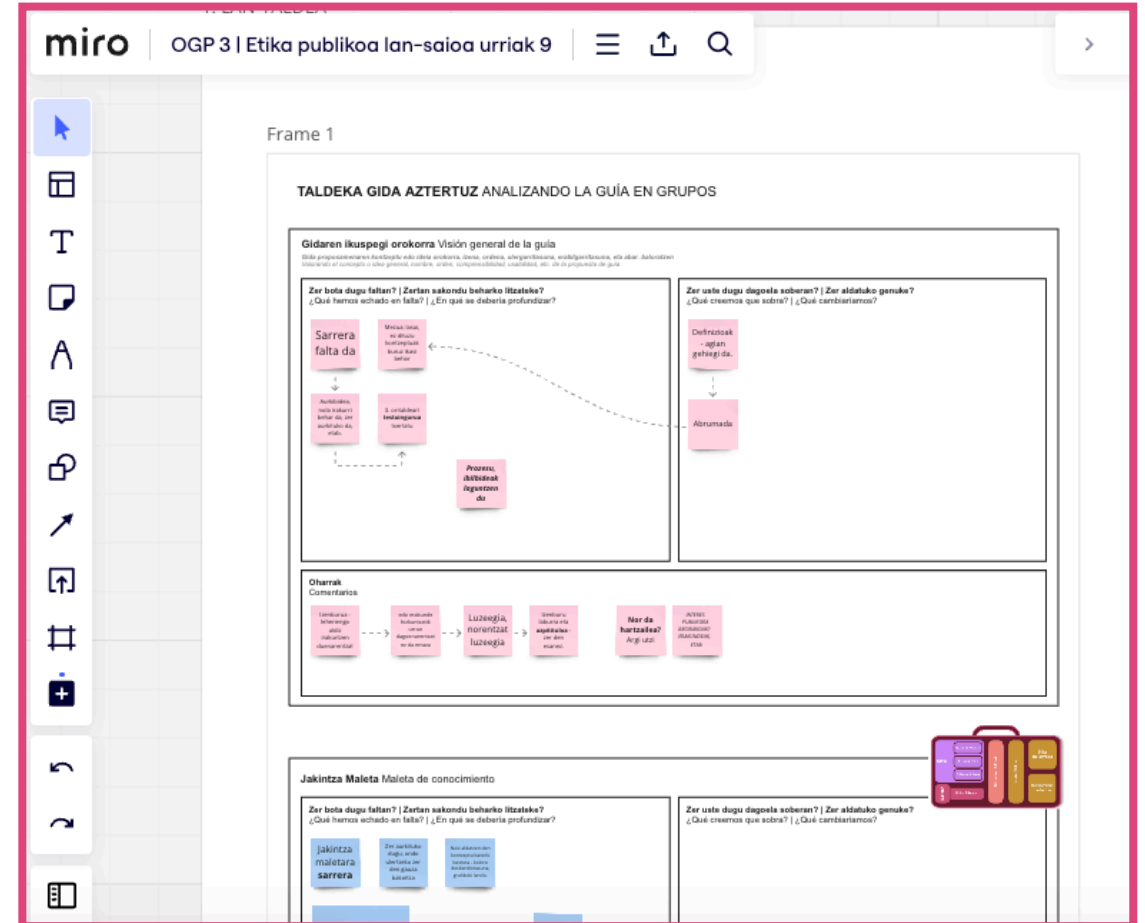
miro | OGP 3 | Etika publikoa lan-saioa urriak 9

Frame 1

TALDEKA GIDA AZTERTUZ ANALIZANDO LA GUÍA EN GRUPOS

Gidaren ikuspegi orokorra Visión general de la guía

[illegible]

Zer bota dugu faltan? | Zertan sakondu beharko litzateke?
¿Qué hemos echado en falta? | ¿En qué se debería profundizar?

Sarrera falta da

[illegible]

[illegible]

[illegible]

Prozesu, ibilbideak liguntzen du

Zer uste dugu dagoela soberan? | Zer aldatuko genuke?
¿Qué creemos que sobra? | ¿Qué cambiaríamos?

Definizioak - agian gehiegi da.

Abrumada

Oharrak
Comentarios

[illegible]

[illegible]

Luzeegia, norentzat luzeegia

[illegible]

Nor da hartzailea? Argi utzi

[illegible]

Jakintza Maleta Maleta de conocimiento

Zer bota dugu faltan? | Zertan sakondu beharko litzateke?
¿Qué hemos echado en falta? | ¿En qué se debería profundizar?

Jakintza maletara sarrera

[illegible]

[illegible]

Zer uste dugu dagoela soberan? | Zer aldatuko genuke?
¿Qué creemos que sobra? | ¿Qué cambiaríamos?